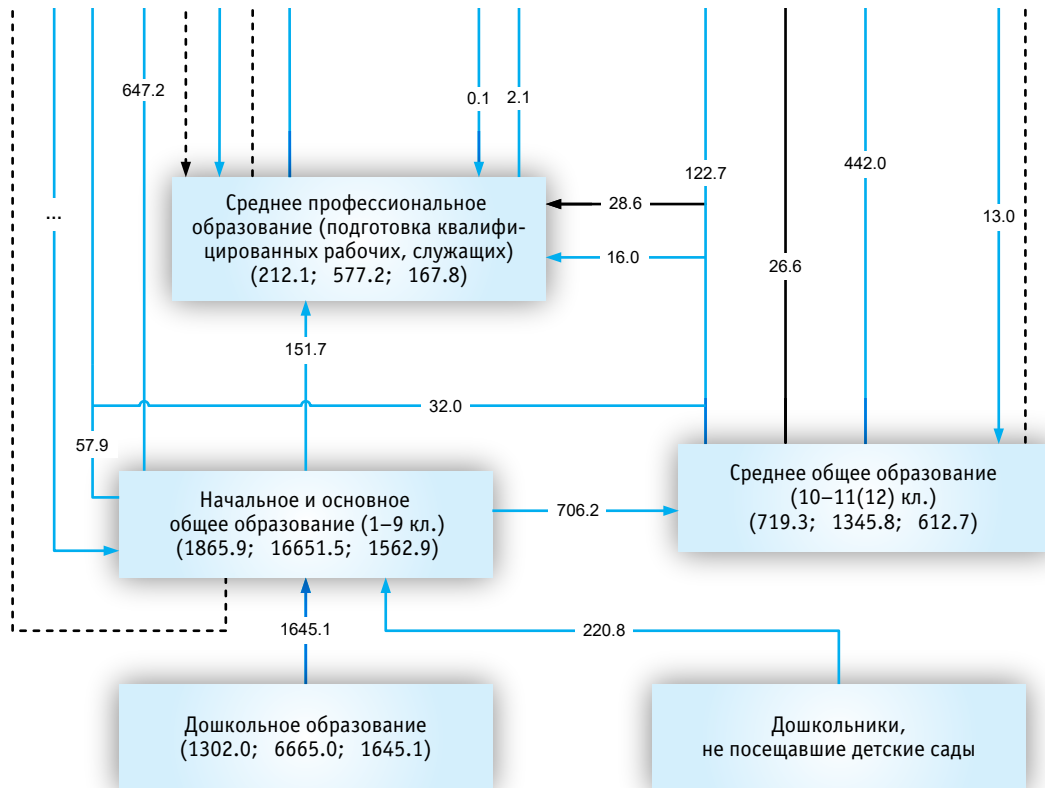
647.2

0.1

2.1

122.7

442.0

...

Среднее профессиональное образование (подготовка квалифицированных рабочих, служащих)
(212.1; 577.2; 167.8)

28.6

16.0

26.6

13.0

151.7

32.0

57.9

Начальное и основное общее образование (1–9 кл.)
(1865.9; 16651.5; 1562.9)

706.2

Среднее общее образование (10–11(12) кл.)
(719.3; 1345.8; 612.7)

1645.1

220.8

Дошкольное образование
(1302.0; 6665.0; 1645.1)

Дошкольники, не посещавшие детские сады